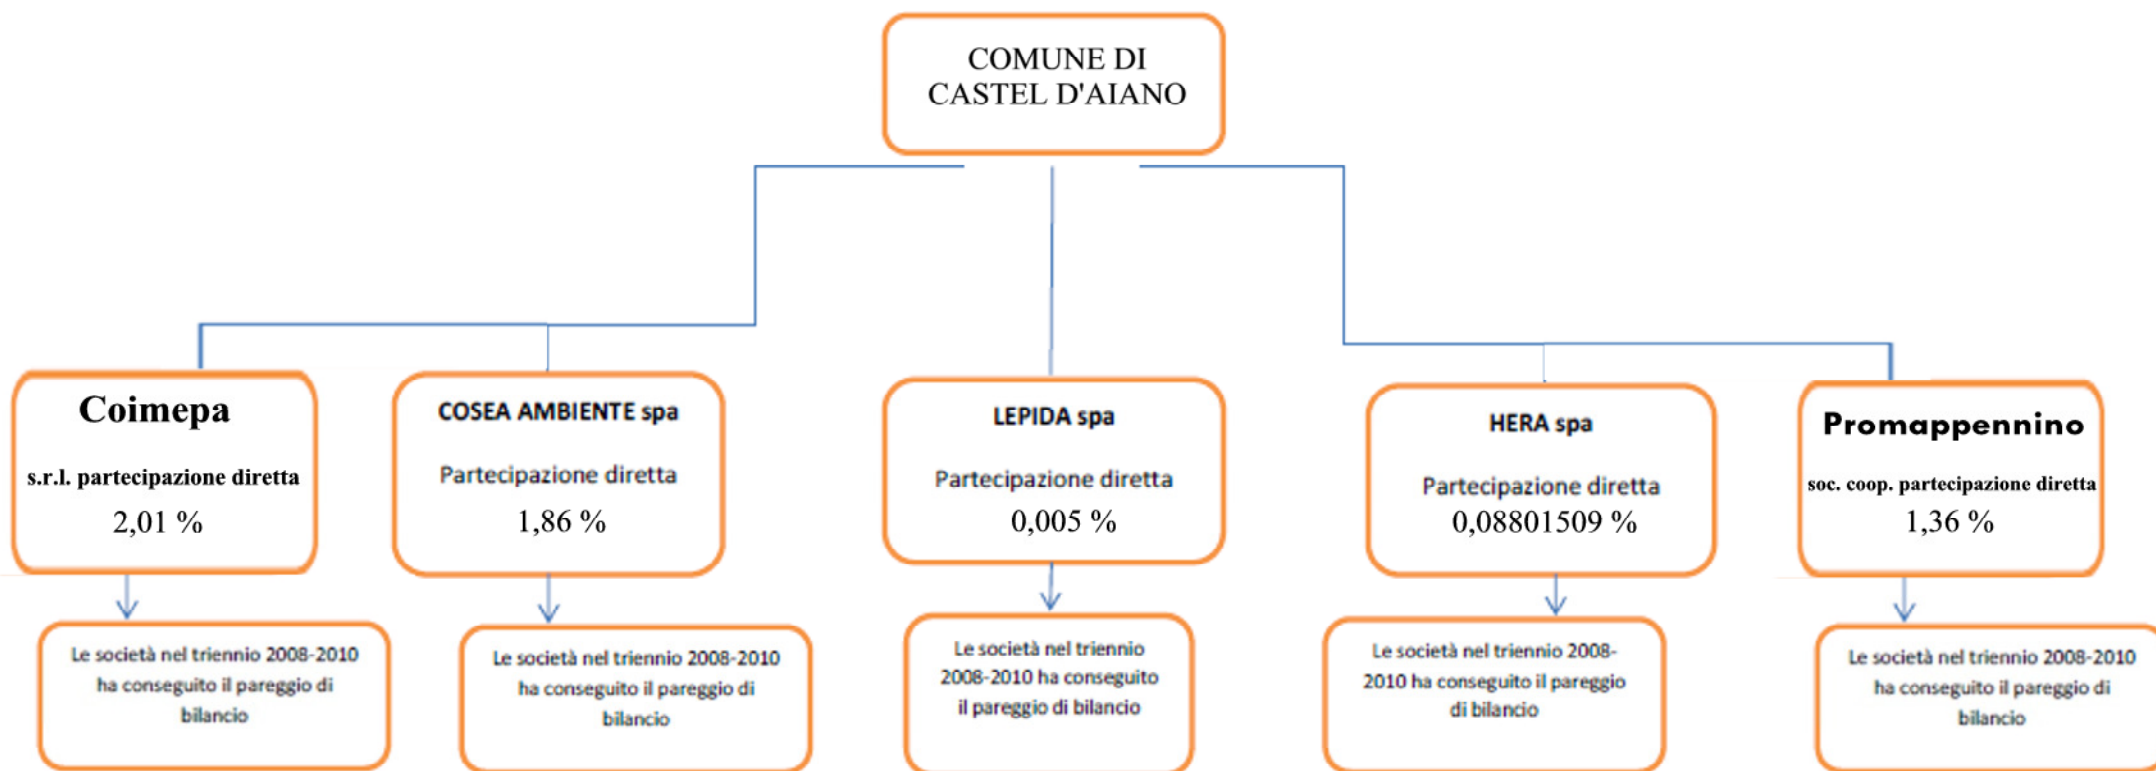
COMUNE DI CASTEL D'AIANO

Coimepa

s.r.l. partecipazione diretta

2,01 %

COSEA AMBIENTE spa

Partecipazione diretta

1,86 %

LEPIDA spa

Partecipazione diretta

0,005 %

HERA spa

Partecipazione diretta

0,08801509 %

Promappennino

soc. coop. partecipazione diretta

1,36 %

Le società nel triennio 2008-2010 ha conseguito il pareggio di bilancio

Le società nel triennio 2008-2010 ha conseguito il pareggio di bilancio

Le società nel triennio 2008-2010 ha conseguito il pareggio di bilancio

Le società nel triennio 2008-2010 ha conseguito il pareggio di bilancio

Le società nel triennio 2008-2010 ha conseguito il pareggio di bilancio